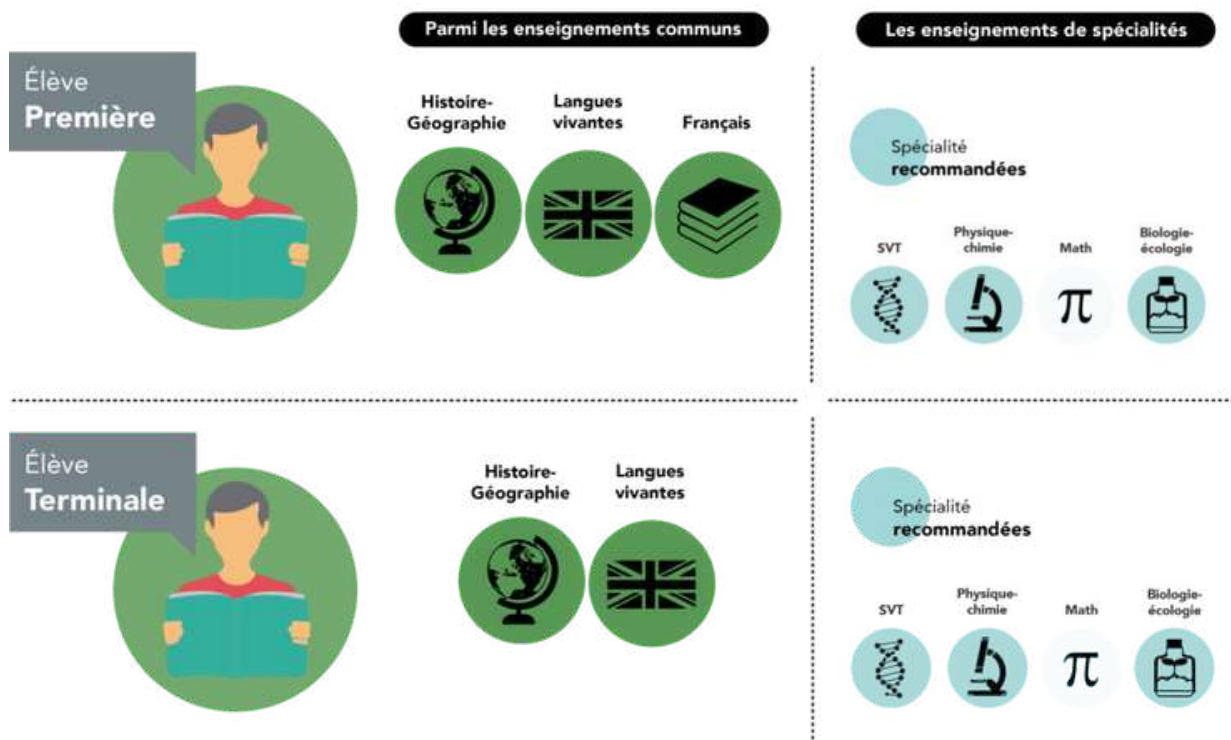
Parmi les enseignements communs

Les enseignements de spécialités

Élève
Première

Histoire-Géographie

Langues vivantes

Français

Spécialité recommandées

SVT

Physique-chimie

Math

Biologie-écologie

$\pi$

Élève
Terminale

Histoire-Géographie

Langues vivantes

Spécialité recommandées

SVT

Physique-chimie

Math

Biologie-écologie

$\pi$